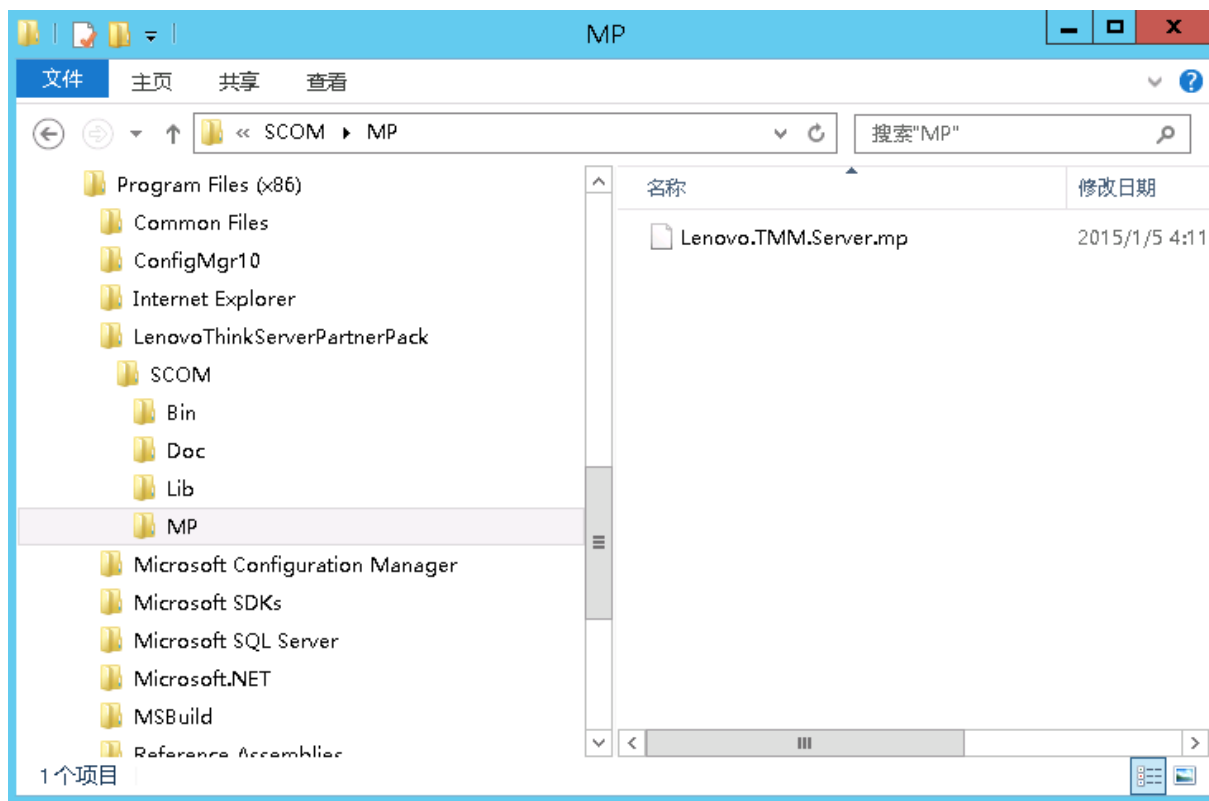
MP

文件 主页 共享 查看

« SCOM ▸ MP

搜索"MP"

Program Files (x86)
Common Files
ConfigMgr10
Internet Explorer
LenovoThinkServerPartnerPack
SCOM
Bin
Doc
Lib
MP
Microsoft Configuration Manager
Microsoft SDKs
Microsoft SQL Server
Microsoft.NET
MSBuild
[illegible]

名称 修改日期

Lenovo.TMM.Server.mp 2015/1/5 4:11

1 个项目